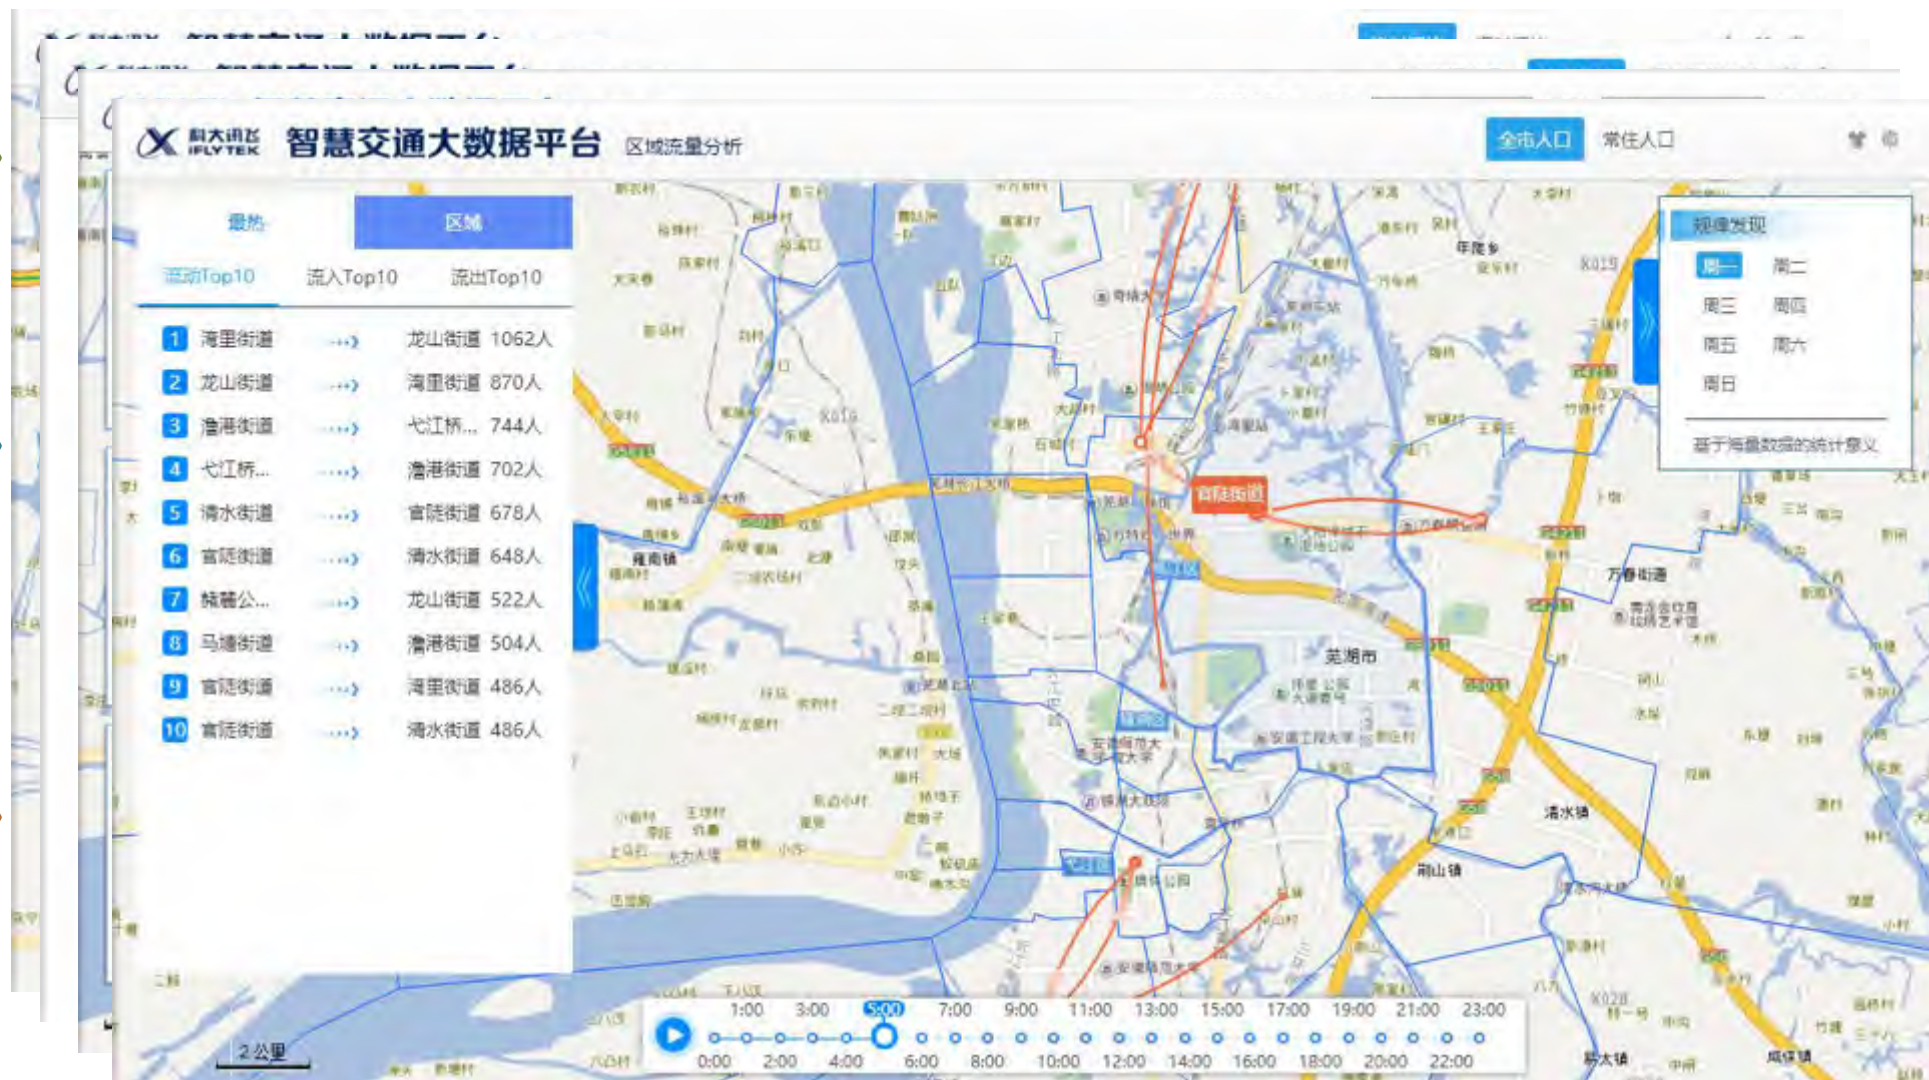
科大讯飞 IFLYTEK 智慧交通大数据平台 区域流量分析

全市人口 常住人口

最热 区域

流动Top10 流入Top10 流出Top10

| | | | |
|---|---|---|---|
| 1 | 湾里街道 | → | 龙山街道 1062人 |
| 2 | 龙山街道 | → | 湾里街道 870人 |
| 3 | 澛港街道 | → | 弋江桥... 744人 |
| 4 | 弋江桥... | → | 澛港街道 702人 |
| 5 | 清水街道 | → | 官陡街道 678人 |
| 6 | 官陡街道 | → | 清水街道 648人 |
| 7 | 赭麓公... | → | 龙山街道 522人 |
| 8 | 马塘街道 | → | 澛港街道 504人 |
| 9 | 官陡街道 | → | 湾里街道 486人 |
| 10 | 官陡街道 | → | 清水街道 486人 |

规律发现

周一 周二
周三 周四
周五 周六
周日

基于海量数据的统计意义

官陡街道

芜湖市

万春街道

清水镇

荆山镇

2公里

1:00 3:00 5:00 7:00 9:00 11:00 13:00 15:00 17:00 19:00 21:00 23:00
0:00 2:00 4:00 6:00 8:00 10:00 12:00 14:00 16:00 18:00 20:00 22:00